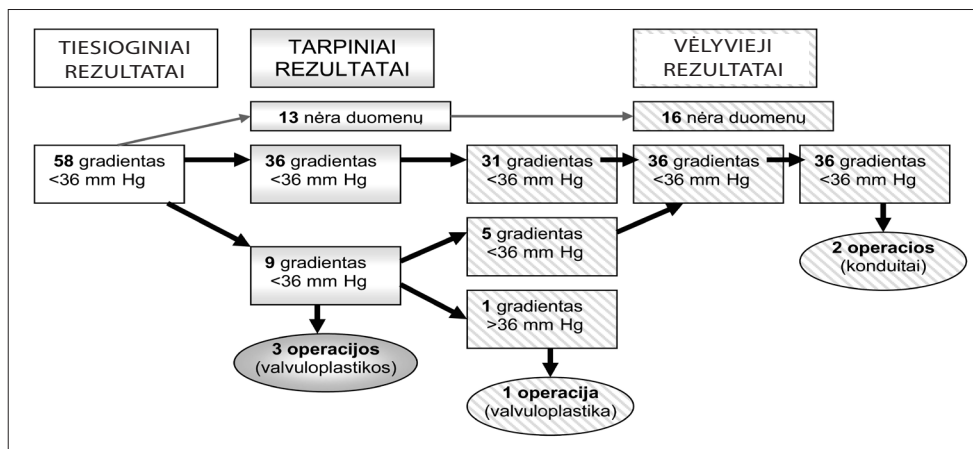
TIESIOGINIAI REZULTATAI

TARPINIAI REZULTATAI

VĖLYVIEJI REZULTATAI

**13** nėra duomenų

**16** nėra duomenų

**58** gradientas <36 mm Hg

**36** gradientas <36 mm Hg

**31** gradientas <36 mm Hg

**36** gradientas <36 mm Hg

**36** gradientas <36 mm Hg

**5** gradientas <36 mm Hg

**9** gradientas <36 mm Hg

**2 operacios** (konduitai)

**1** gradientas >36 mm Hg

**3 operacijos** (valvuloplastikos)

**1 operacija** (valvuloplastika)